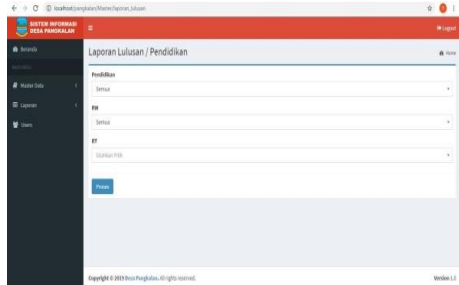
localhost/pangkalan/Master/laporan_lulusan

SISTEM INFORMASI DESA PANGKALAN

Logout

Beranda

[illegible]

Master Data

Laporan

Users

Laporan Lulusan / Pendidikan

Home

Pendidikan

Semua

RW

Semua

RT

Pilih RW

Proses

Copyright © 2019 Desa Pangkalan. All rights reserved.

Version 1.0